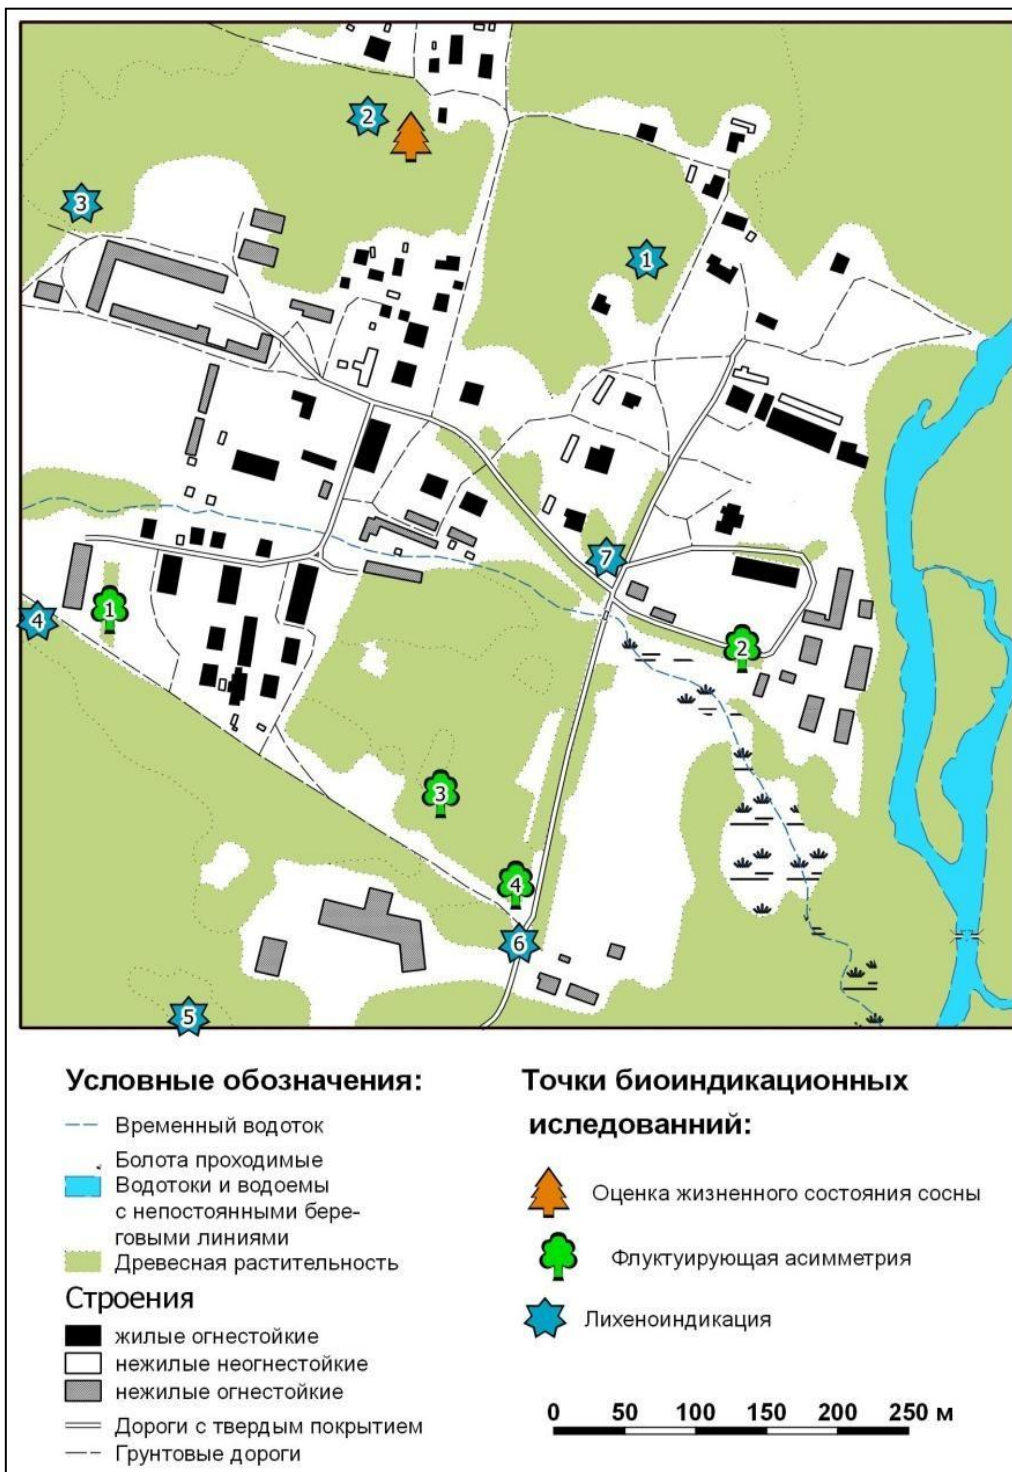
2
3
1
7
1
4
2
3
4
6
5

Условные обозначения:

Временный водоток
Болота проходимые
Водотоки и водоемы с непостоянными береговыми линиями
Древесная растительность

Строения
жилые огнестойкие
нежилые неогнестойкие
нежилые огнестойкие
Дороги с твердым покрытием
Грунтовые дороги

Точки биоиндикационных иследований:

Оценка жизненного состояния сосны
Флуктуирующая асимметрия
Лихеноиндикация

0 50 100 150 200 250 м